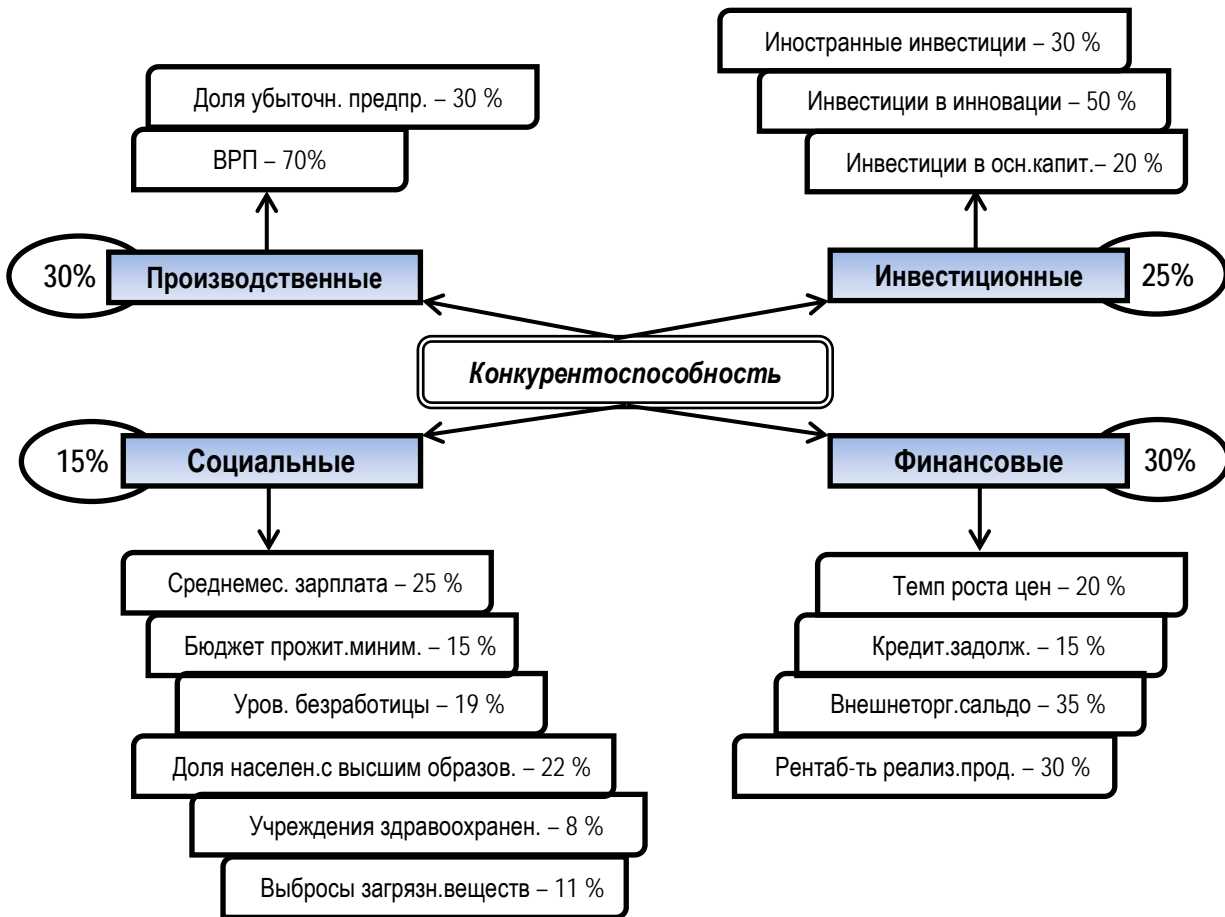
Доля убыточн. предпр. – 30 %

ВРП – 70%

30%

Производственные

Иностранные инвестиции – 30 %

Инвестиции в инновации – 50 %

Инвестиции в осн.капит.– 20 %

Инвестиционные

25%

Конкурентоспособность

15%

Социальные

Финансовые

30%

Среднемес. зарплата – 25 %

Бюджет прожит.миним. – 15 %

Уров. безработицы – 19 %

Доля населен.с высшим образов. – 22 %

Учреждения здравоохранен. – 8 %

Выбросы загрязн.веществ – 11 %

Темп роста цен – 20 %

Кредит.задолж. – 15 %

Внешнеторг.сальдо – 35 %

Рентаб-ть реализ.прод. – 30 %